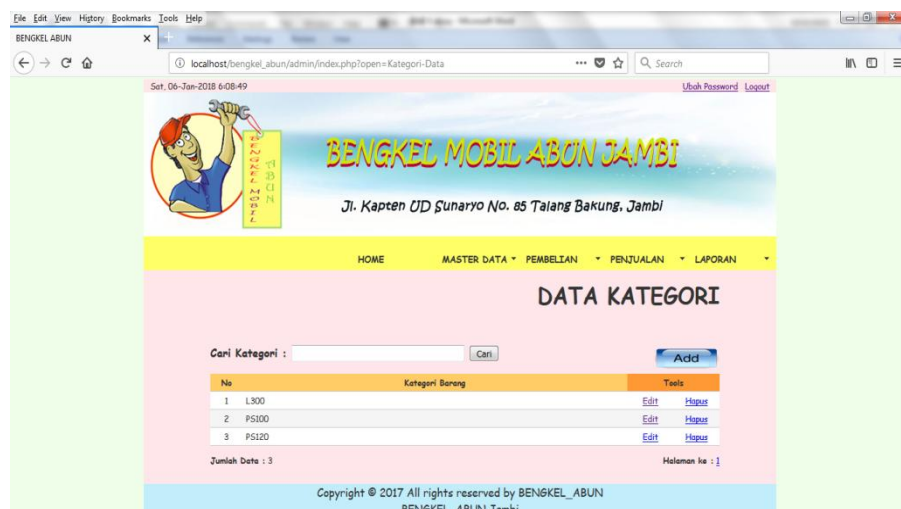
File Edit View History Bookmarks Tools Help

BENGKEL ABUN ×

localhost/bengkel_abun/admin/index.php?open=Kategori-Data

Search

Sat, 06-Jan-2018 6:08:49

Ubah Password Logout

BENGKEL MOBIL ABUN

BENGKEL MOBIL ABUN JAMBI

Jl. Kapten UD Sunaryo No. 85 Talang Bakung, Jambi

HOME MASTER DATA PEMBELIAN PENJUALAN LAPORAN

DATA KATEGORI

Cari Kategori : Cari

Add

| No | Kategori Barang | Tools | |
|---|---|---|---|
| 1 | L300 | Edit | Hapus |
| 2 | PS100 | Edit | Hapus |
| 3 | PS120 | Edit | Hapus |

Jumlah Data : 3

Halaman ke : 1

Copyright © 2017 All rights reserved by BENGKEL_ABUN

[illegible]